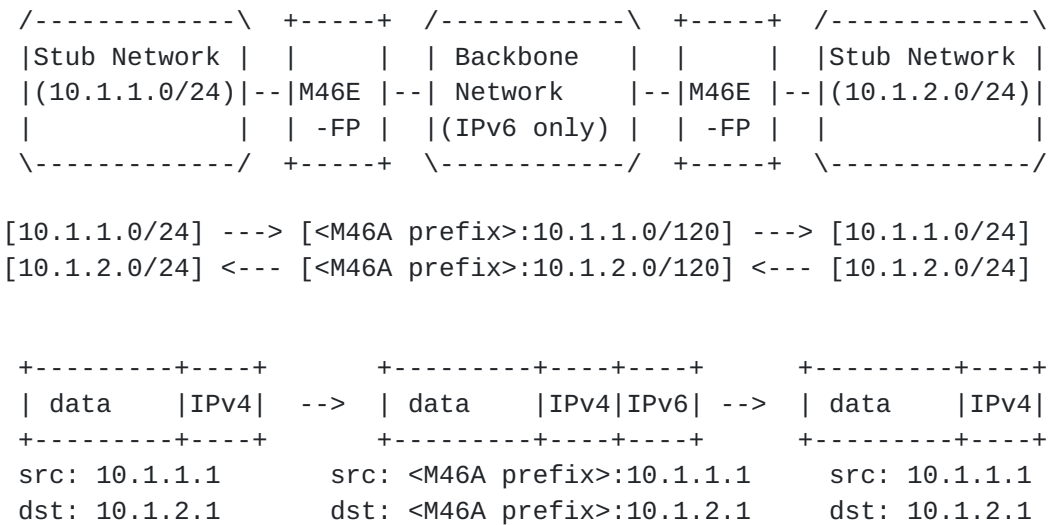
Stub Network
(10.1.1.0/24)

M46E
-FP

Backbone
Network
(IPv6 only)

M46E
-FP

Stub Network
(10.1.2.0/24)

[10.1.1.0/24] ---> [<M46A prefix>:10.1.1.0/120] ---> [10.1.1.0/24]
[10.1.2.0/24] <--- [<M46A prefix>:10.1.2.0/120] <--- [10.1.2.0/24]

| data | IPv4 |
|---|---|

-->

| data | IPv4 | IPv6 |
|---|---|---|

-->

| data | IPv4 |
|---|---|

src: 10.1.1.1
dst: 10.1.2.1

src: <M46A prefix>:10.1.1.1
dst: <M46A prefix>:10.1.2.1

src: 10.1.1.1
dst: 10.1.2.1